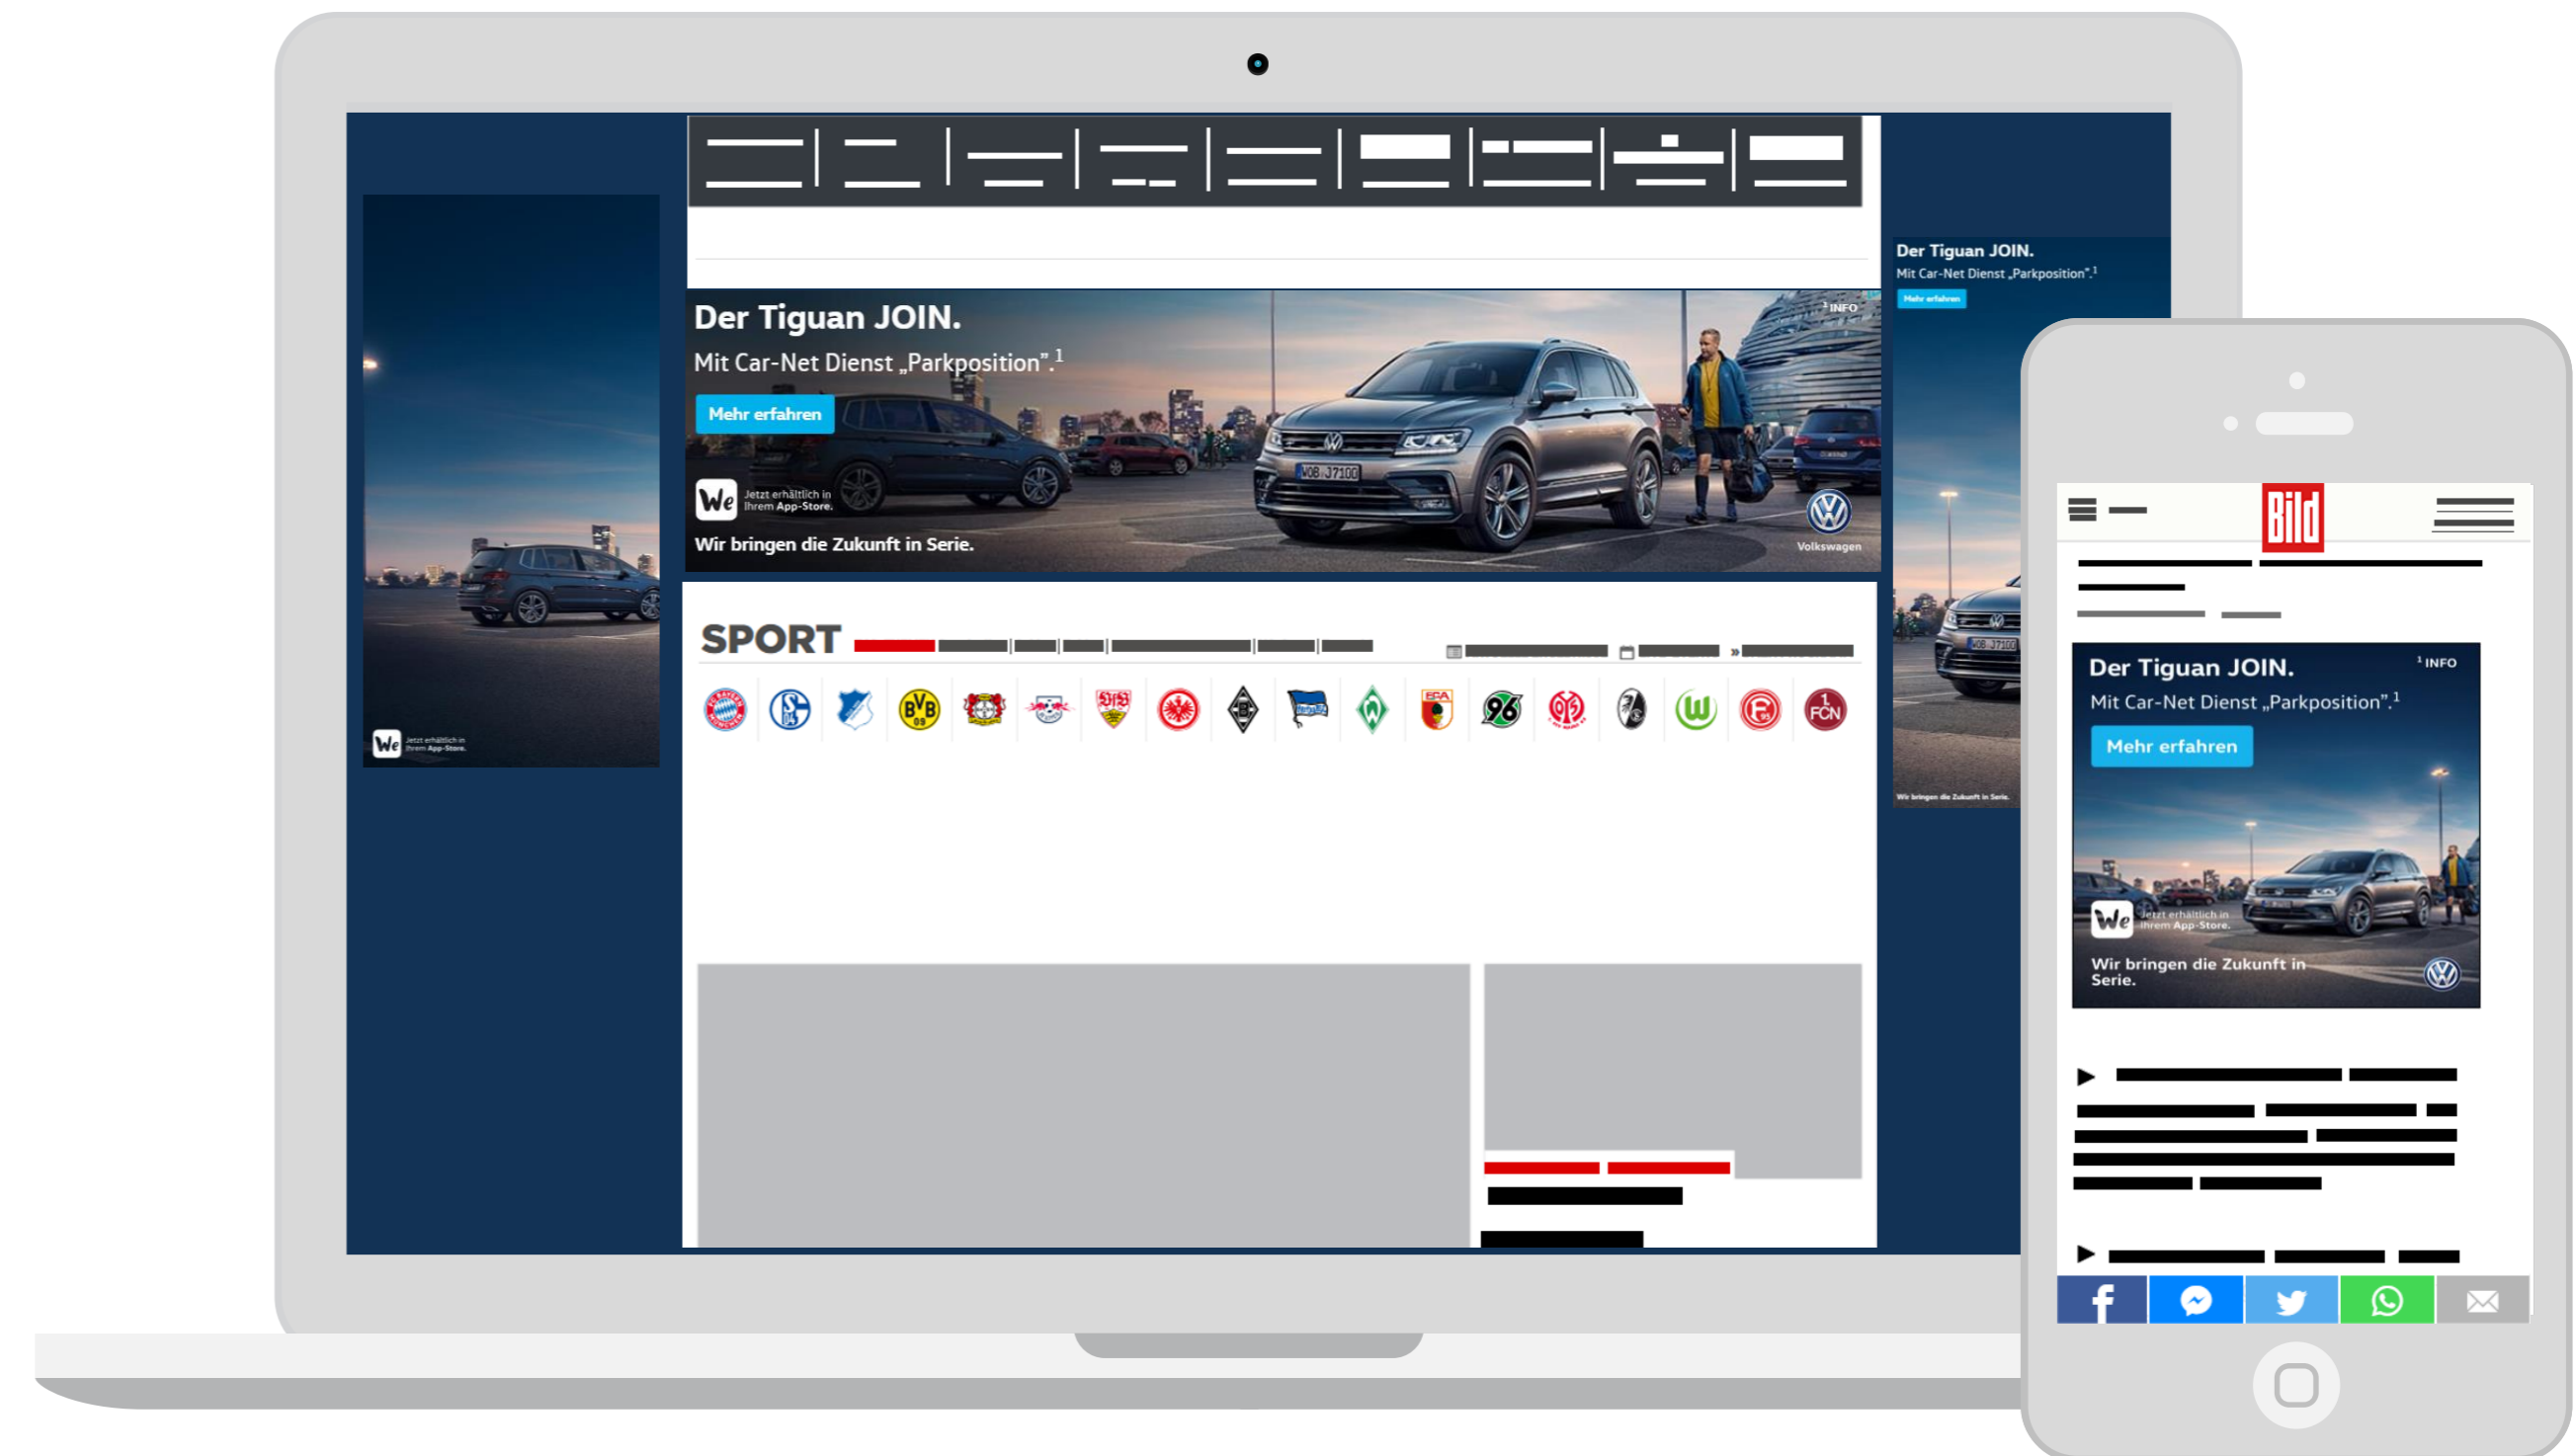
Der Tiguan JOIN.
Mit Car-Net Dienst „Parkposition".¹
Mehr erfahren

Der Tiguan JOIN.
Mit Car-Net Dienst „Parkposition".¹
Mehr erfahren
¹ INFO
We Jetzt erhältlich in Ihrem App-Store.
Wir bringen die Zukunft in Serie.
Volkswagen

We Jetzt erhältlich in Ihrem App-Store.

SPORT

Wir bringen die Zukunft in Serie.

Bild

Der Tiguan JOIN.
¹ INFO
Mit Car-Net Dienst „Parkposition".¹
Mehr erfahren
We Jetzt erhältlich in Ihrem App-Store.
Wir bringen die Zukunft in Serie.